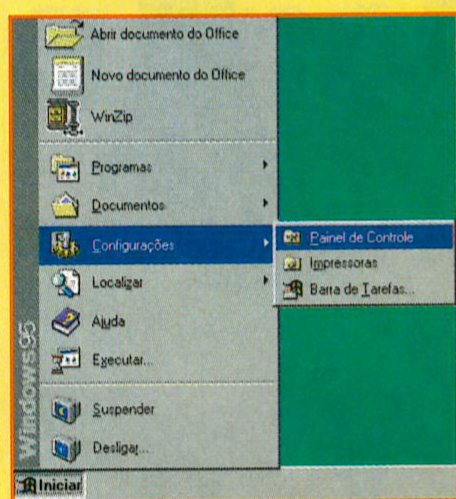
Abrir documento do Office
Novo documento do Office
WinZip
Programas
Documentos
Configurações
Localizar
Ajuda
Executar...
Suspender
Desligar...
Painel de Controle
Impressoras
Barra de Tarefas...
Windows95
Iniciar